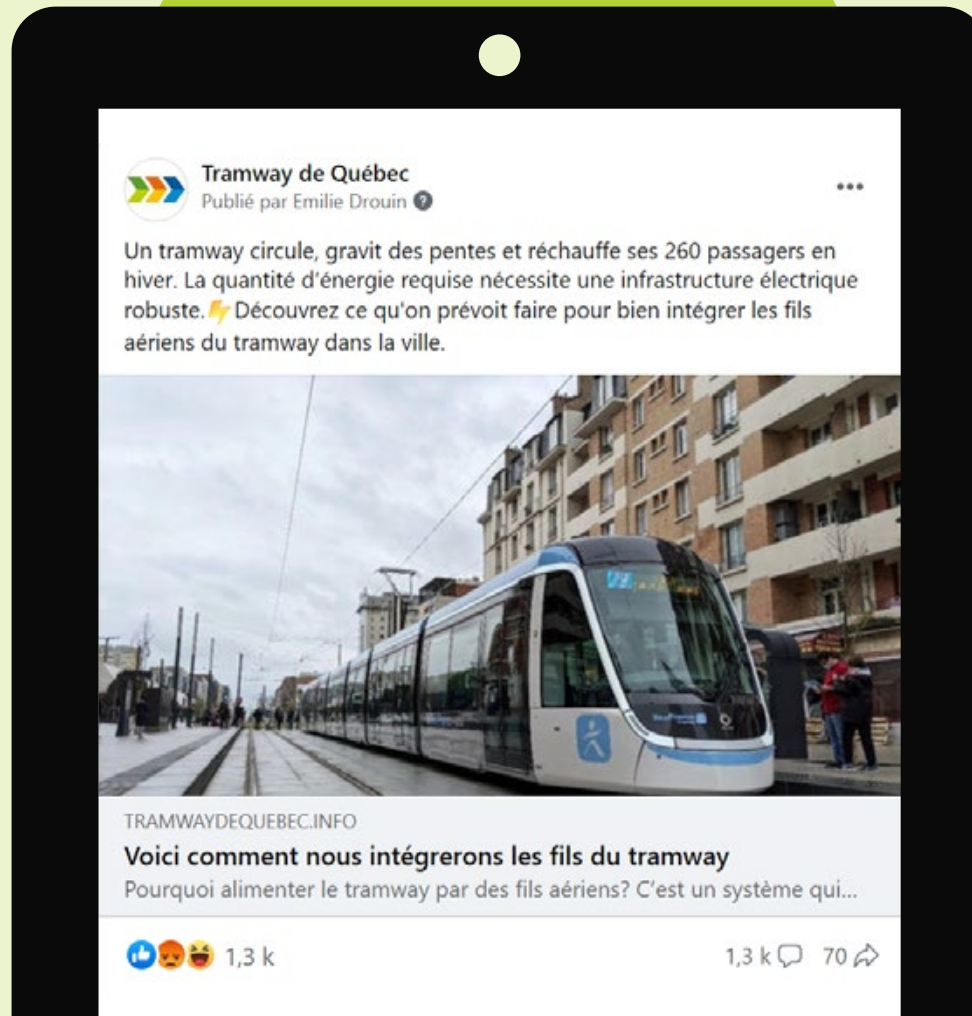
Tramway de Québec
Publié par Emilie Drouin

•••

Un tramway circule, gravit des pentes et réchauffe ses 260 passagers en hiver. La quantité d'énergie requise nécessite une infrastructure électrique robuste. ⚡ Découvrez ce qu'on prévoit faire pour bien intégrer les fils aériens du tramway dans la ville.

TRAMWAYDEQUEBEC.INFO
Voici comment nous intégrerons les fils du tramway
Pourquoi alimenter le tramway par des fils aériens? C'est un système qui...

1,3 k

1,3 k 70